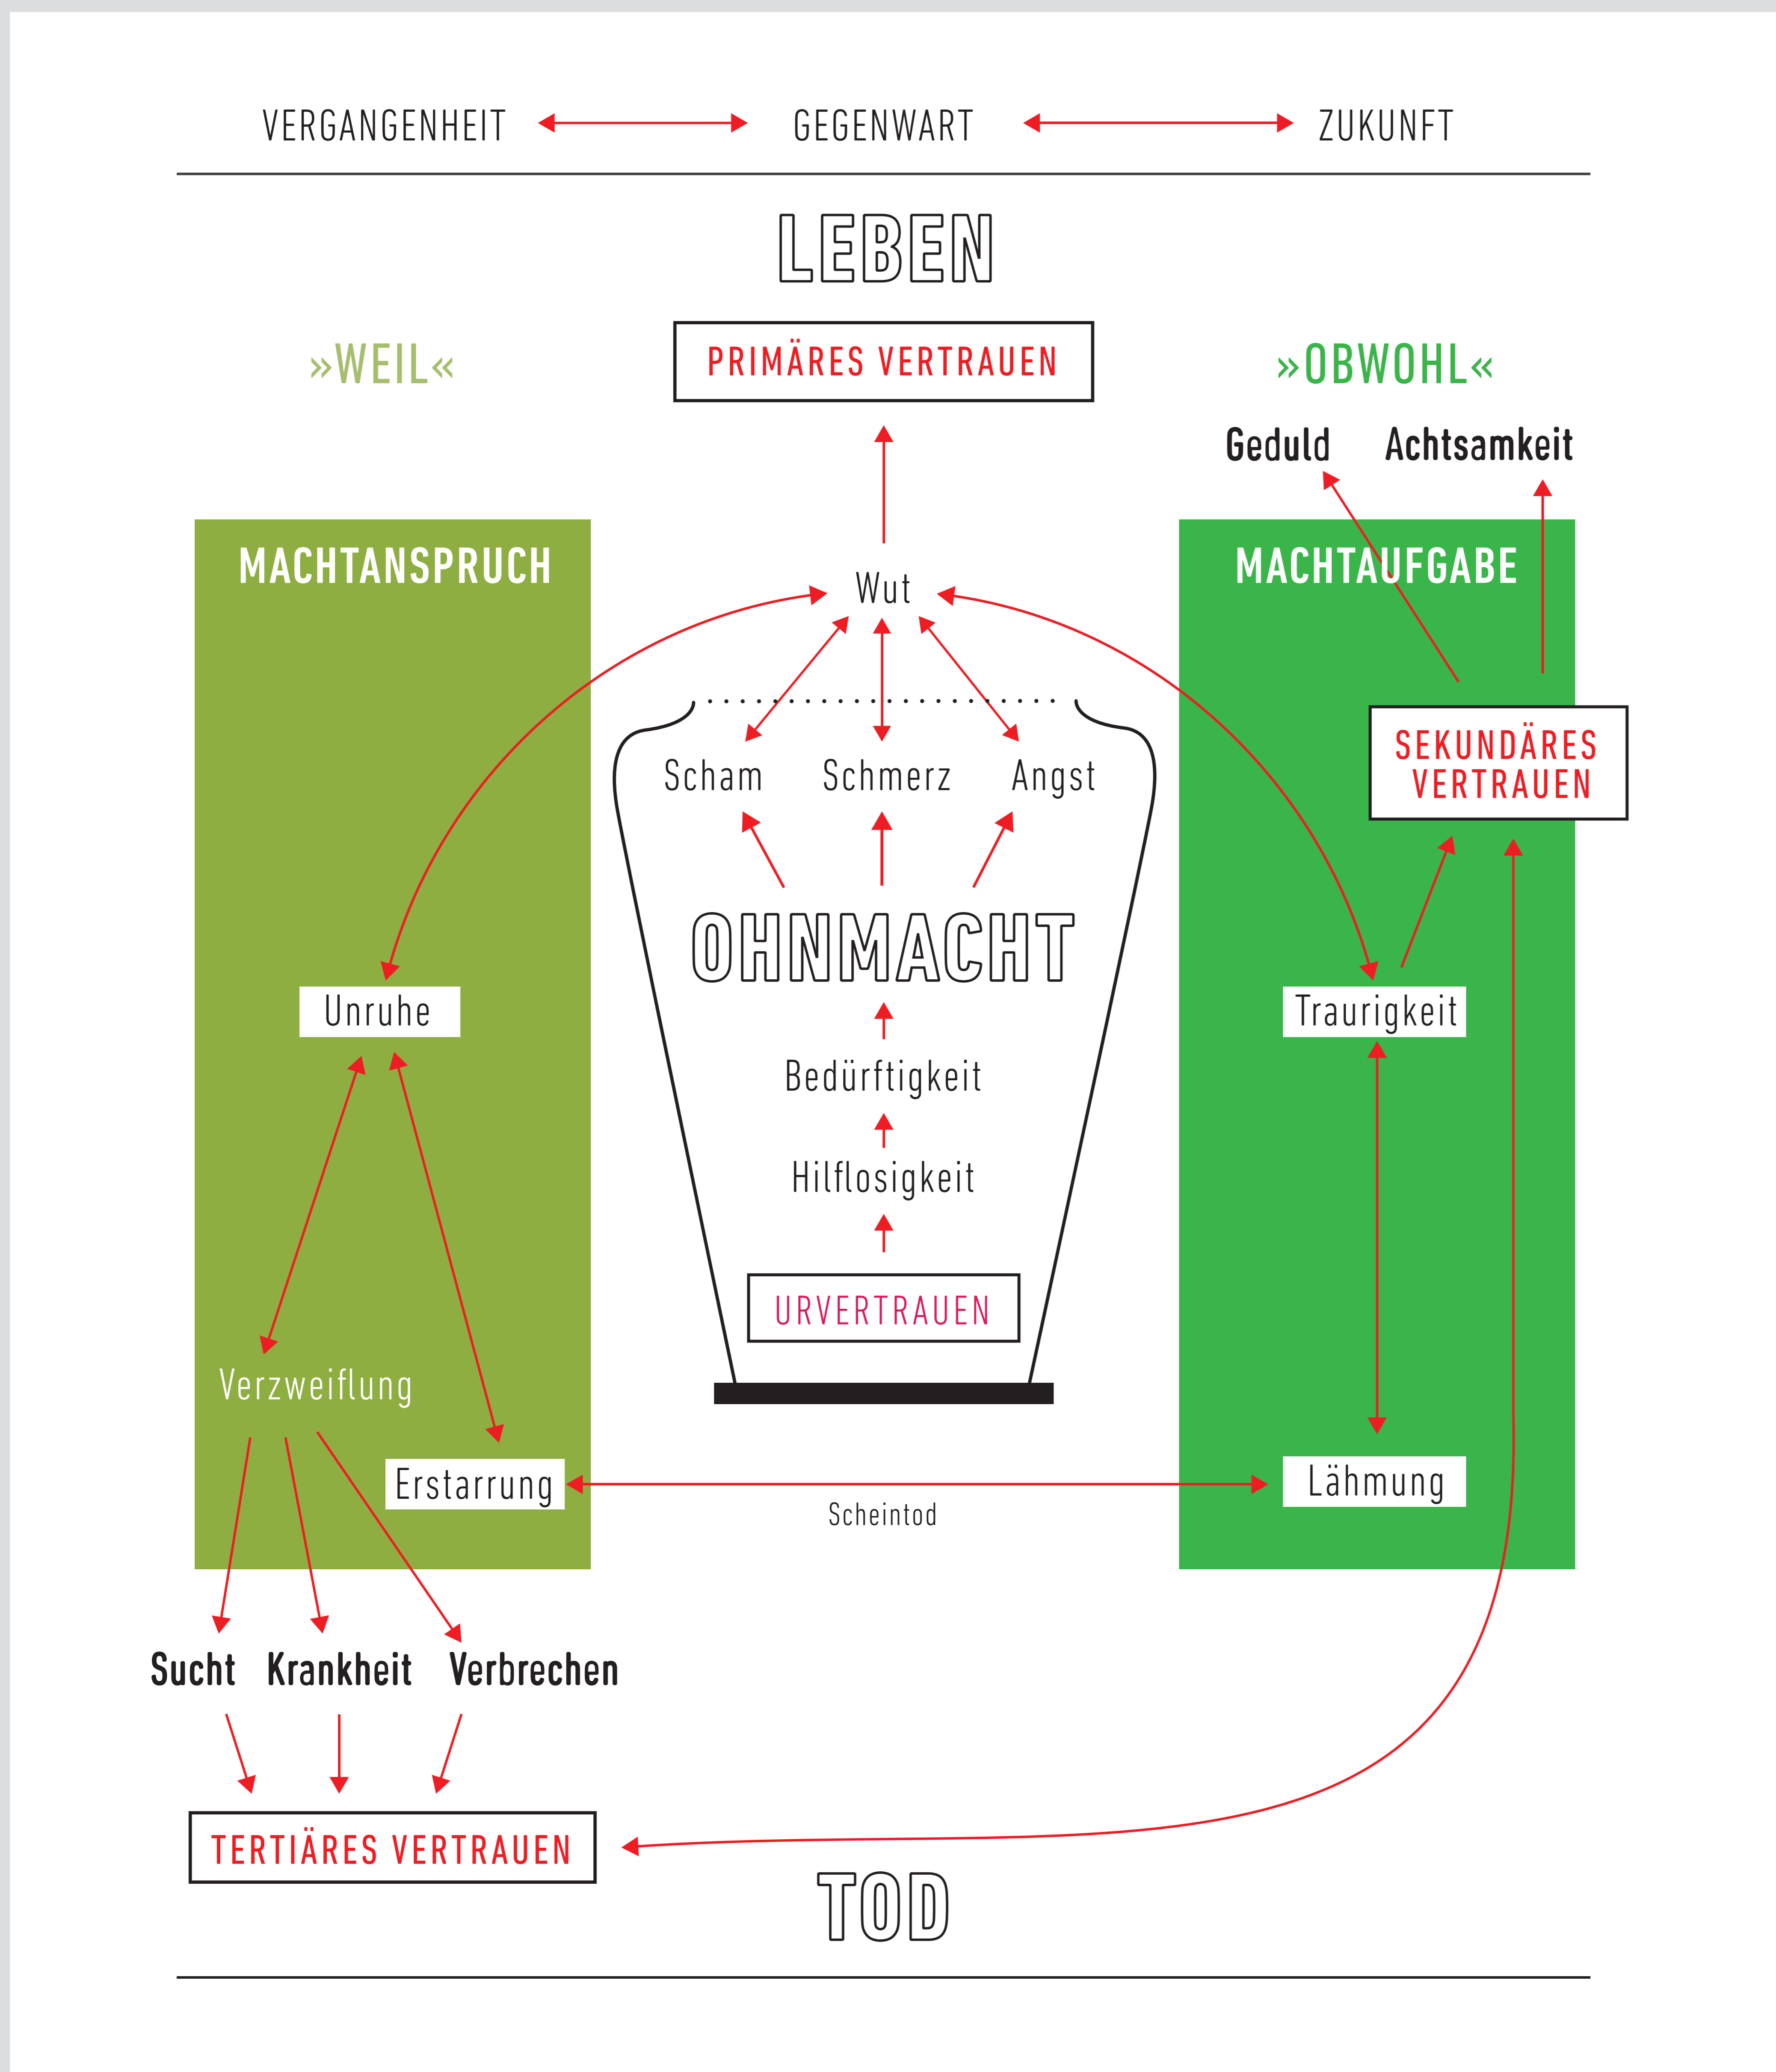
VERGANGENHEIT GEGENWART ZUKUNFT

LEBEN

»WEIL«

PRIMÄRES VERTRAUEN

»OBWOHL«

Geduld Achtsamkeit

MACHTANSPRUCH

MACHTAUFGABE

Wut

SEKUNDÄRES VERTRAUEN

Scham Schmerz Angst

OHNMACHT

Unruhe

Traurigkeit

Bedürftigkeit

Hilflosigkeit

URVERTRAUEN

Verzweiflung

Erstarrung

Lähmung

Scheintod

Sucht Krankheit Verbrechen

TERTIÄRES VERTRAUEN

TOD